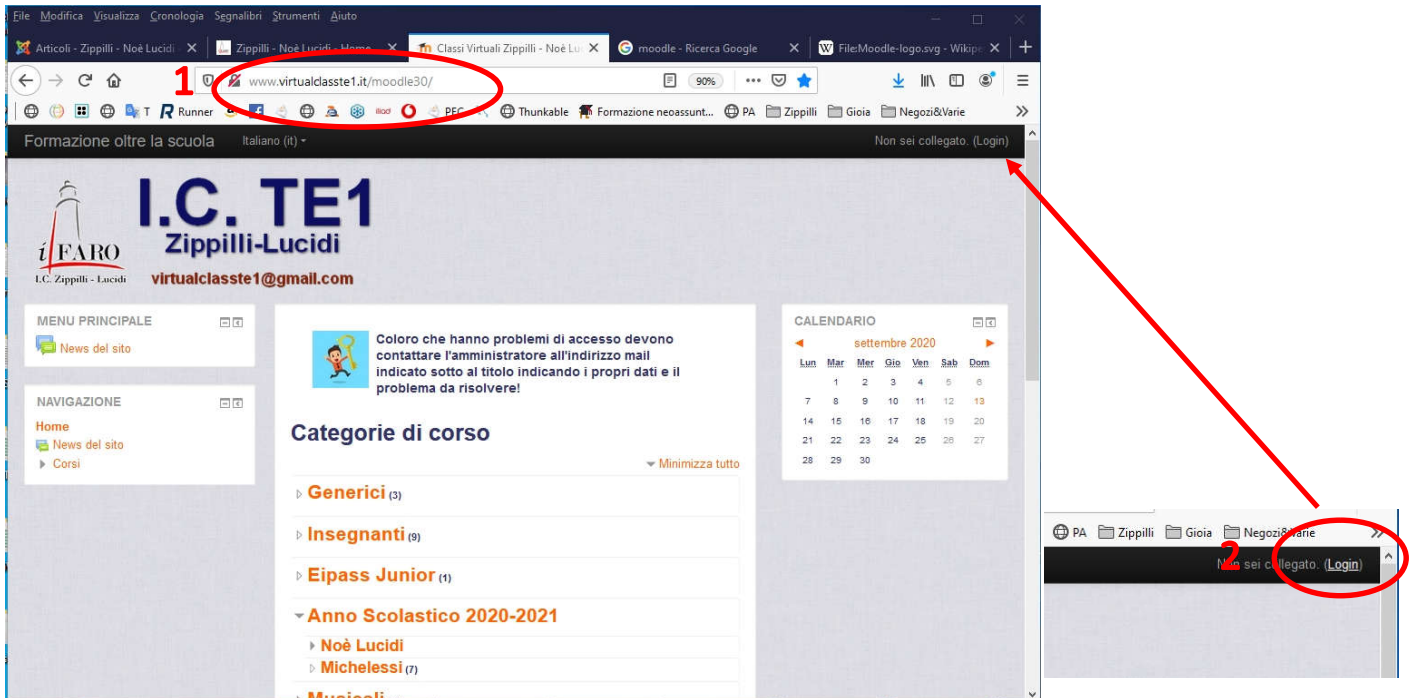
File Modifica Visualizza Cronologia Segnalibri Strumenti Aiuto

Articoli - Zippilli - Noè Lucidi
Zippilli - Noè Lucidi - Home
Classi Virtuali Zippilli - Noè Lu
moodle - Ricerca Google
File:Moodle-logo.svg - Wikipe

1
www.virtualclasste1.it/moodle30/
90%

T Runner PEC Thunkable Formazione neoassunt... PA Zippilli Gioia Negozi&Varie

Formazione oltre la scuola Italiano (it)
Non sei collegato. (Login)

il FARO
I.C. Zippilli - Lucidi
I.C. TE1
Zippilli-Lucidi
virtualclasste1@gmail.com

MENU PRINCIPALE
News del sito

NAVIGAZIONE
Home
News del sito
Corsi

Coloro che hanno problemi di accesso devono contattare l'amministratore all'indirizzo mail indicato sotto al titolo indicando i propri dati e il problema da risolvere!

Categorie di corso
Minimizza tutto
Generici (3)
Insegnanti (9)
Eipass Junior (1)
Anno Scolastico 2020-2021
Noè Lucidi
Michelessi (7)
Musicali

CALENDARIO
settembre 2020

| Lun | Mar | Mer | Gio | Ven | Sab | Dom |
|---|---|---|---|---|---|---|
| | 1 | 2 | 3 | 4 | 5 | 6 |
| 7 | 8 | 9 | 10 | 11 | 12 | 13 |
| 14 | 15 | 16 | 17 | 18 | 19 | 20 |
| 21 | 22 | 23 | 24 | 25 | 26 | 27 |
| 28 | 29 | 30 | | | | |

PA Zippilli Gioia Negozi&Varie
2
Non sei collegato. (Login)